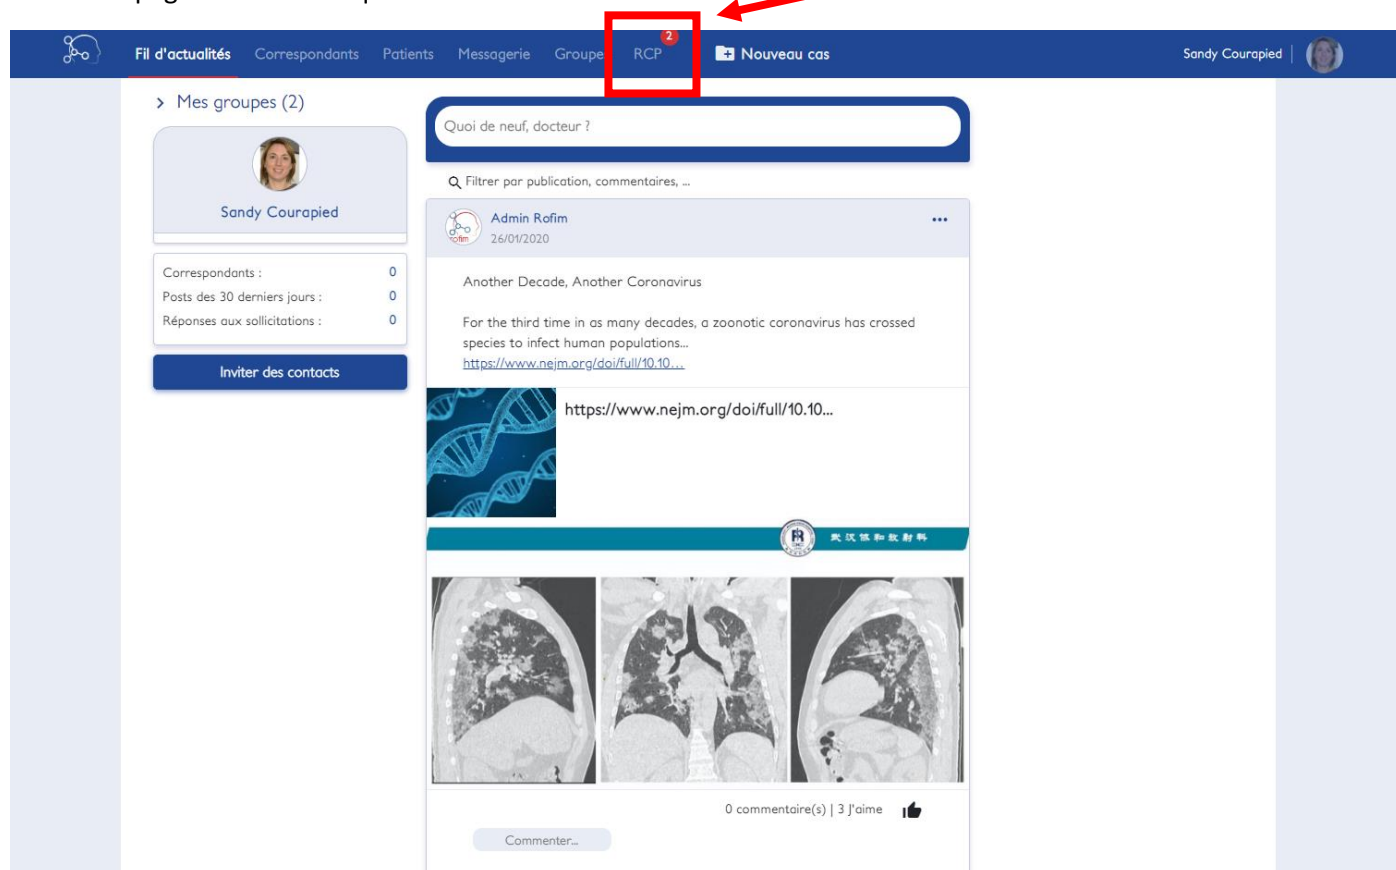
Fil d'actualités Correspondants Patients Messagerie Groupe RCP 2 Nouveau cas Sandy Courapied

> Mes groupes (2)

Sandy Courapied

Correspondants : 0
Posts des 30 derniers jours : 0
Réponses aux sollicitations : 0

Inviter des contacts

Quoi de neuf, docteur ?

Filtrer par publication, commentaires, ...

Admin Rofim
26/01/2020

rofim

...

Another Decade, Another Coronavirus

For the third time in as many decades, a zoonotic coronavirus has crossed species to infect human populations...
https://www.nejm.org/doi/full/10.10...

https://www.nejm.org/doi/full/10.10...

武汉协和放射科

0 commentaire(s) | 3 J'aime

Commenter...